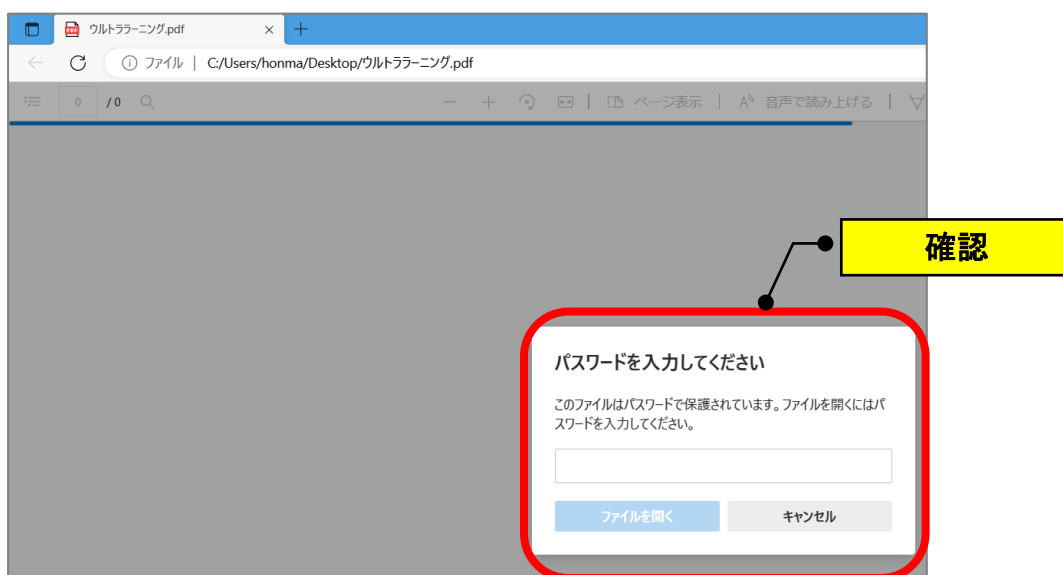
PDF ウルトララーニング.pdf ×

ファイル | C:/Users/honma/Desktop/ウルトララーニング.pdf

0 / 0 ページ表示 音声で読み上げる

確認

パスワードを入力してください

このファイルはパスワードで保護されています。ファイルを開くにはパスワードを入力してください。

ファイルを開く キャンセル